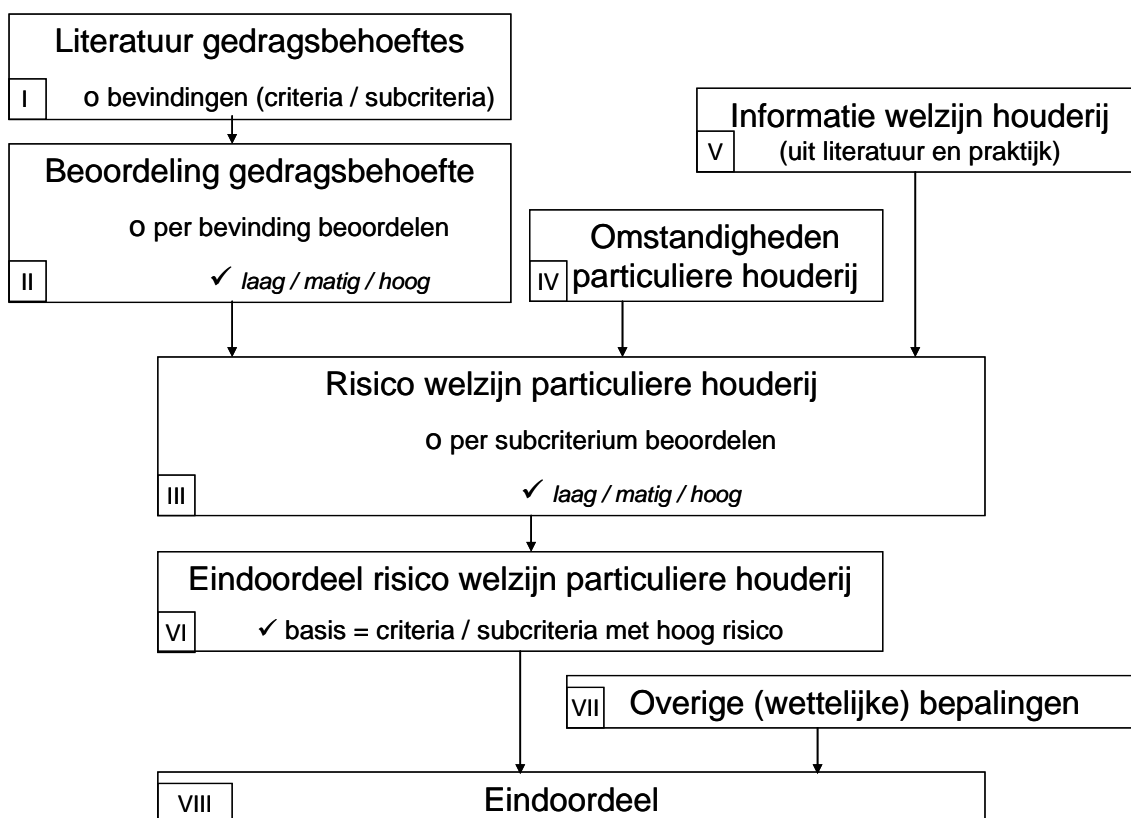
Literatuur gedragsbehoeftes
I o bevindingen (criteria / subcriteria)

Informatie welzijn houderij
V (uit literatuur en praktijk)

Beoordeling gedragsbehoefte
o per bevinding beoordelen
II ✓ *laag / matig / hoog*

Omstandigheden
IV particuliere houderij

Risico welzijn particuliere houderij
o per subcriterium beoordelen
III ✓ *laag / matig / hoog*

Eindoordeel risico welzijn particuliere houderij
VI ✓ basis = criteria / subcriteria met hoog risico

VII Overige (wettelijke) bepalingen

VIII Eindoordeel